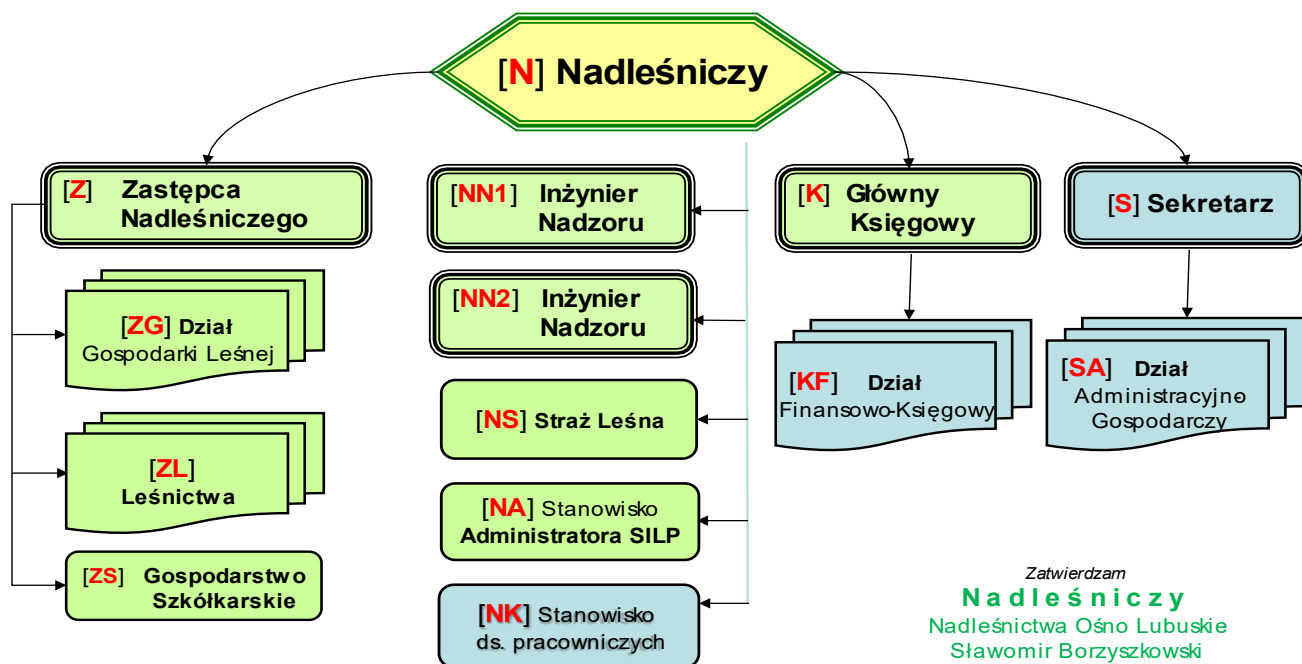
[N] Nadleśniczy

[Z] Zastępca Nadleśniczego

[ZG] Dział Gospodarki Leśnej

[ZL] Leśnictwa

[ZS] Gospodarstwo Szkółkarskie

[NN1] Inżynier Nadzoru

[NN2] Inżynier Nadzoru

[NS] Straż Leśna

[NA] Stanowisko Administratora SILP

[NK] Stanowisko ds. pracowniczych

[K] Główny Księgowy

[KF] Dział Finansowo-Księgowy

[S] Sekretarz

[SA] Dział Administracyjno Gospodarczy

Zatwierdzam
Nadleśniczy
Nadleśnictwa Ośno Lubuskie
Sławomir Borzyszkowski